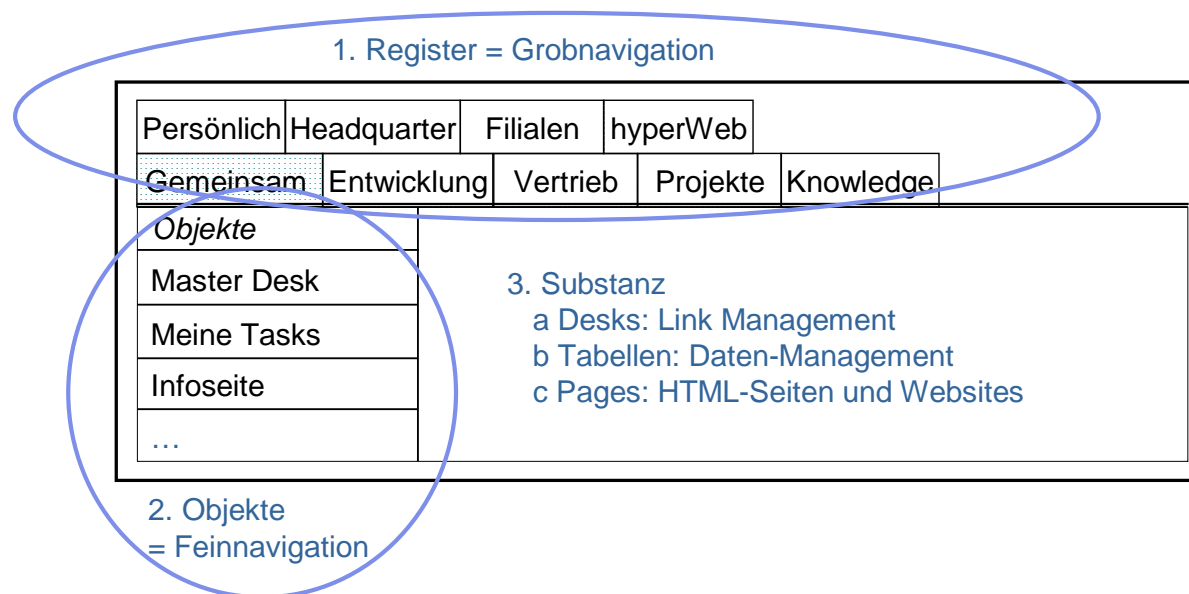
1. Register = Grobnavigation

| Persönlich | Headquarter | Filialen | hyperWeb |
|---|---|---|---|

| Gemeinsam | Entwicklung | Vertrieb | Projekte | Knowledge |
|---|---|---|---|---|

| *Objekte* |
|---|
| Master Desk |
| Meine Tasks |
| Infoseite |
| … |

3. Substanz
a Desks: Link Management
b Tabellen: Daten-Management
c Pages: HTML-Seiten und Websites

2. Objekte
= Feinnavigation